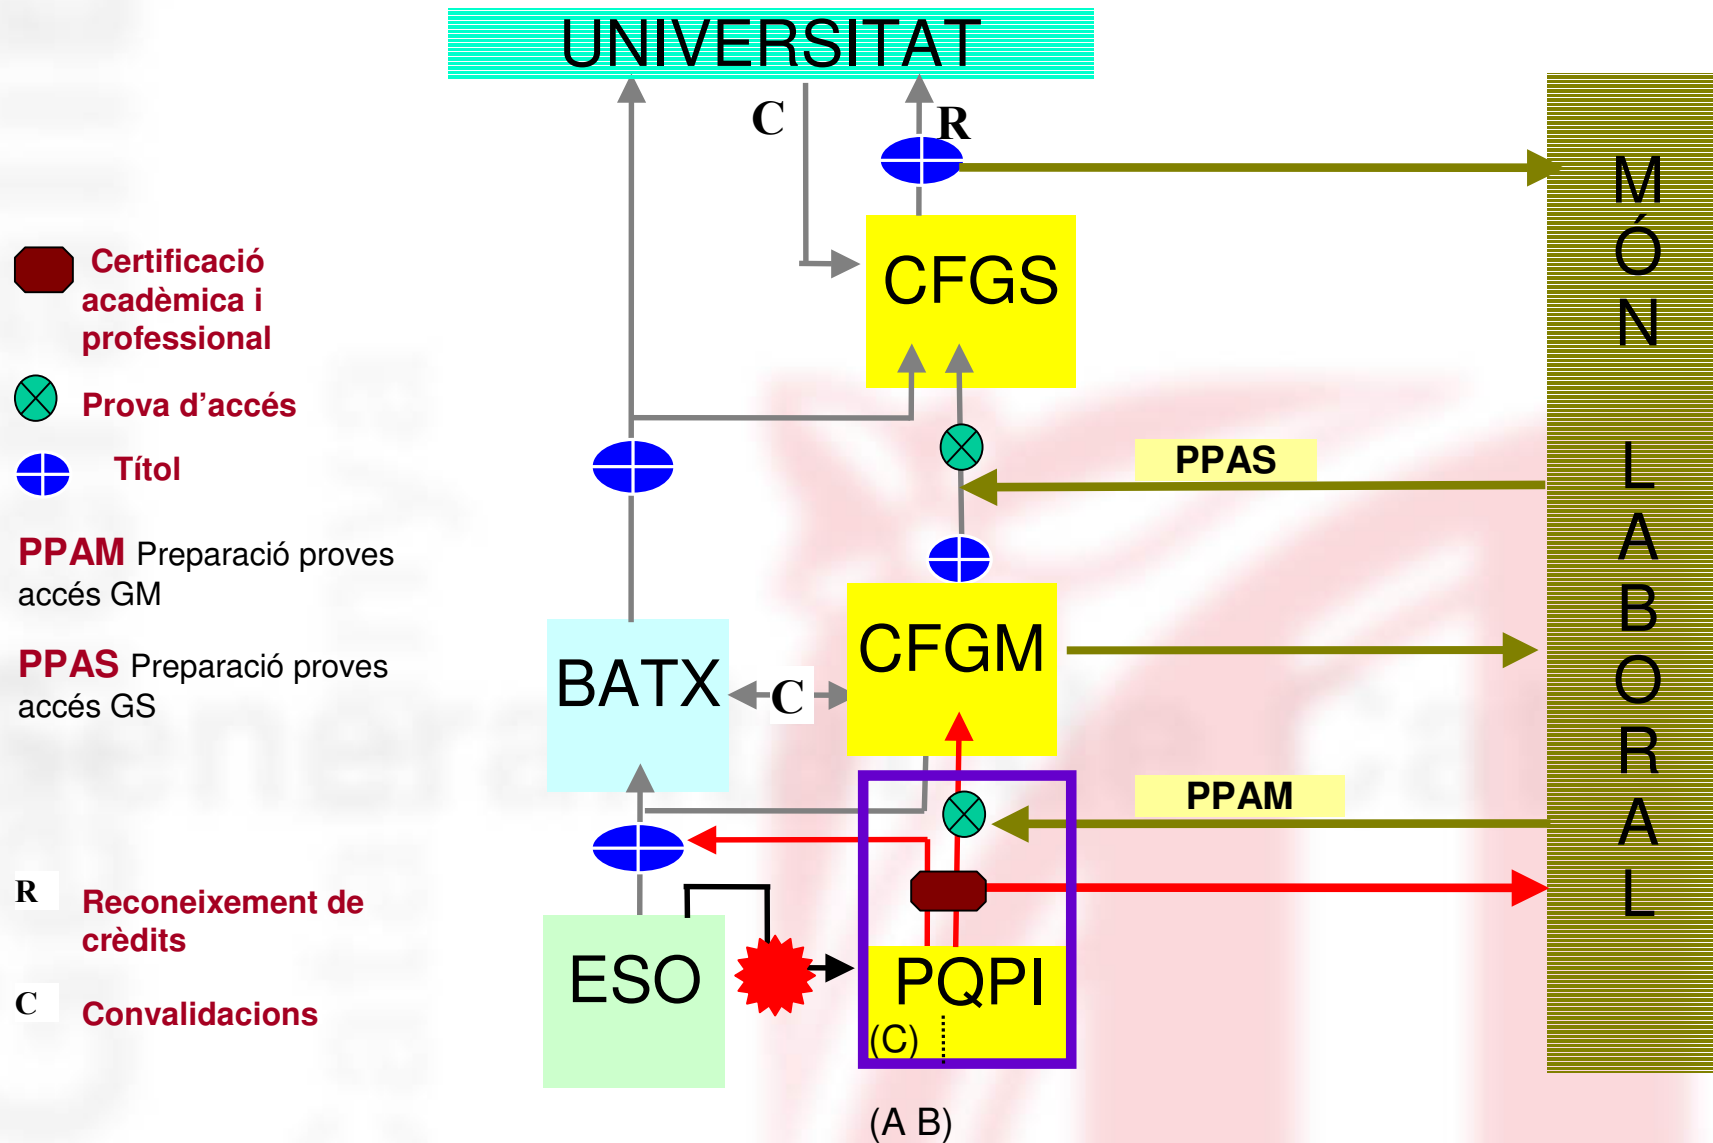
UNIVERSITAT

C

R

Certificació acadèmica i professional

Prova d'accés

Títol

PPAM Preparació proves accés GM

PPAS Preparació proves accés GS

R Reconeixement de crèdits

C Convalidacions

CFGS

PPAS

BATX

C

CFGM

PPAM

ESO

PQPI

(C)

(A B)

MÓN LABORAL